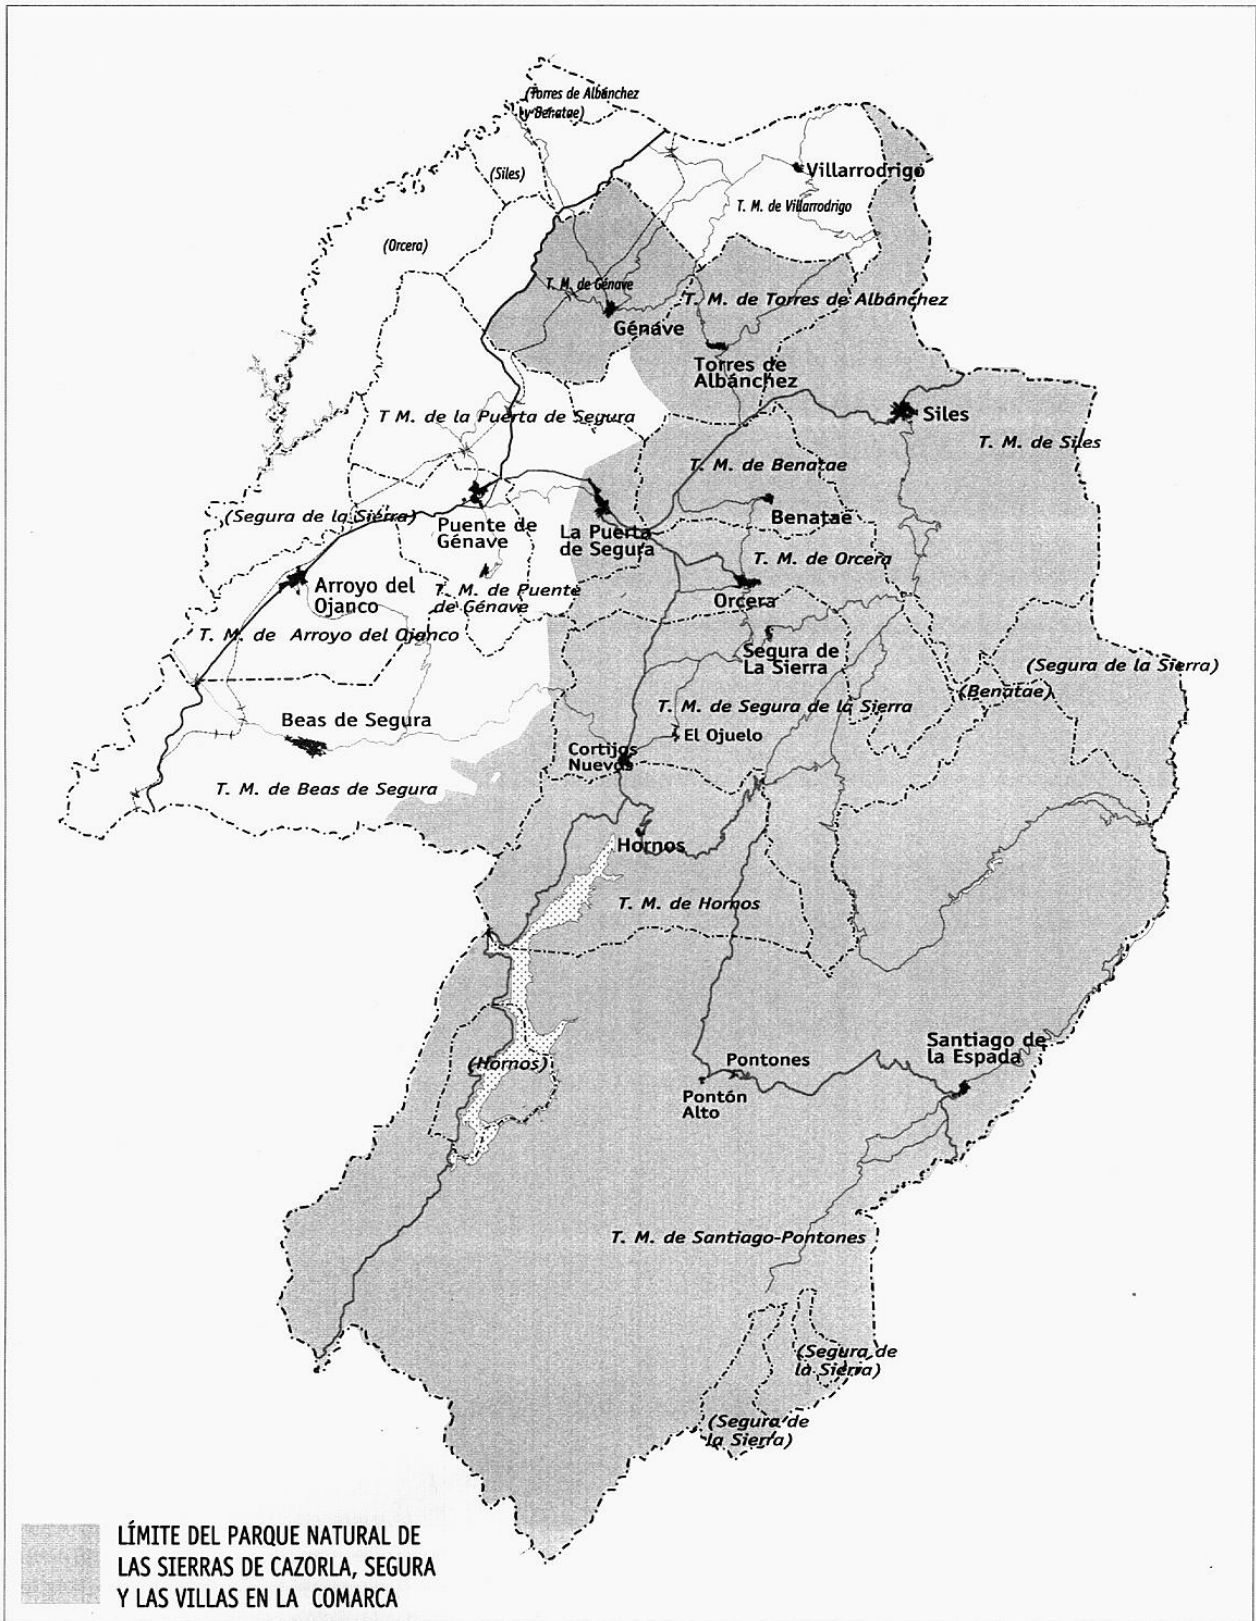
(Torres de Albánchez y Benatae)

(Siles)

Villarrodrigo

T. M. de Villarrodrigo

(Orcera)

T. M. de Génave

T. M. de Torres de Albánchez

Génave

Torres de Albánchez

T M. de la Puerta de Segura

Siles

T. M. de Siles

T. M. de Benatae

(Segura de la Sierra)

Puente de Génave

La Puerta de Segura

Benatae

T. M. de Orcera

Arroyo del Ojanco

T. M. de Puente de Génave

Orcera

T. M. de Arroyo del Ojanco

Segura de La Sierra

(Segura de la Sierra)

(Benatae)

T. M. de Segura de la Sierra

Beas de Segura

El Ojuelo

Cortijos Nuevos

T. M. de Beas de Segura

Hornos

T. M. de Hornos

Santiago de la Espada

Pontones

(Hornos)

Pontón Alto

T. M. de Santiago-Pontones

(Segura de la Sierra)

(Segura de la Sierra)

LÍMITE DEL PARQUE NATURAL DE LAS SIERRAS DE CAZORLA, SEGURA Y LAS VILLAS EN LA COMARCA